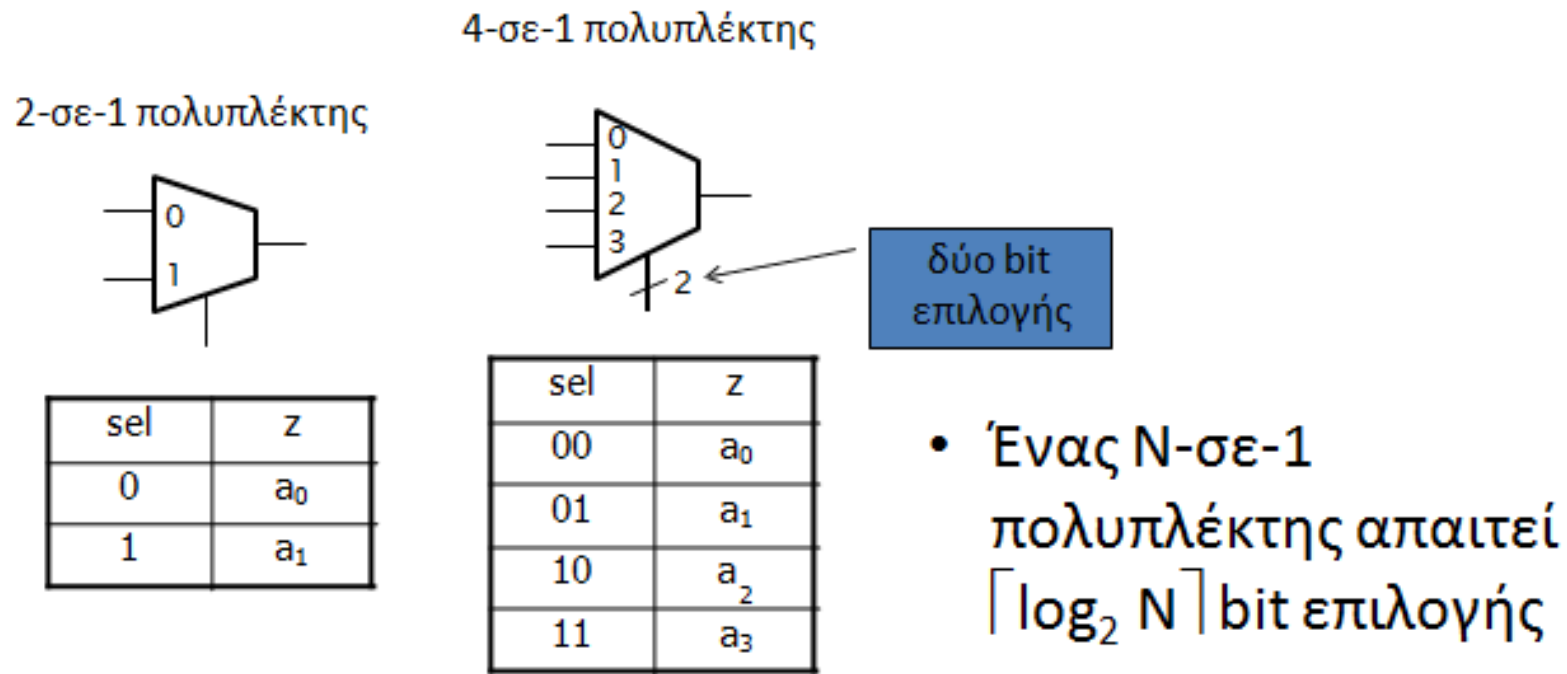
4-σε-1 πολυπλέκτης

2-σε-1 πολυπλέκτης

0
1

0
1
2
3
2

δύο bit επιλογής

| sel | z |
|---|---|
| 0 | $a_0$ |
| 1 | $a_1$ |

| sel | z |
|---|---|
| 00 | $a_0$ |
| 01 | $a_1$ |
| 10 | $a_2$ |
| 11 | $a_3$ |

• Ένας N-σε-1 πολυπλέκτης απαιτεί $\lceil \log_2 N \rceil$ bit επιλογής